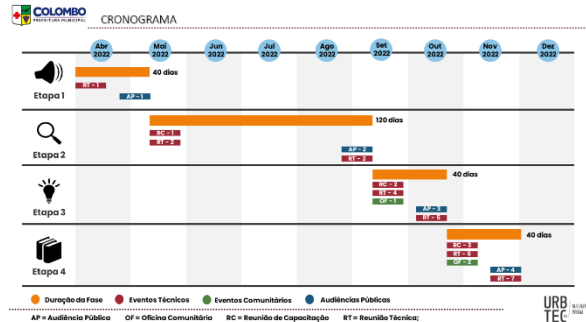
COLOMBO
PREFEITURA MUNICIPAL

CRONOGRAMA

| | Abr 2022 | Mai 2022 | Jun 2022 | Jul 2022 | Ago 2022 | Set 2022 | Out 2022 | Nov 2022 | Dez 2022 |
|---|---|---|---|---|---|---|---|---|---|
| Etapa 1 | 40 dias | | | | | | | | |
| | RT – 1 | | | | | | | | |
| | AP – 1 | | | | | | | | |
| Etapa 2 | | 120 dias | | | | | | | |
| | | RC – 1 | | | | | | | |
| | | RT – 2 | | | | | | | |
| | | | | | AP – 2 | | | | |
| | | | | | RT – 3 | | | | |
| Etapa 3 | | | | | | 40 dias | | | |
| | | | | | | RC – 2 | | | |
| | | | | | | RT – 4 | | | |
| | | | | | | OF – 1 | | | |
| | | | | | | | AP – 3 | | |
| | | | | | | | RT – 5 | | |
| Etapa 4 | | | | | | | | 40 dias | |
| | | | | | | | RC – 3 | | |
| | | | | | | | RT – 6 | | |
| | | | | | | | OF – 2 | | |
| | | | | | | | | AP – 4 | |
| | | | | | | | | RT – 7 | |

Duração da Fase
Eventos Técnicos
Eventos Comunitários
Audiências Públicas

AP = Audiência Pública OF = Oficina Comunitária RC = Reunião de Capacitação RT = Reunião Técnica;

URB TEC